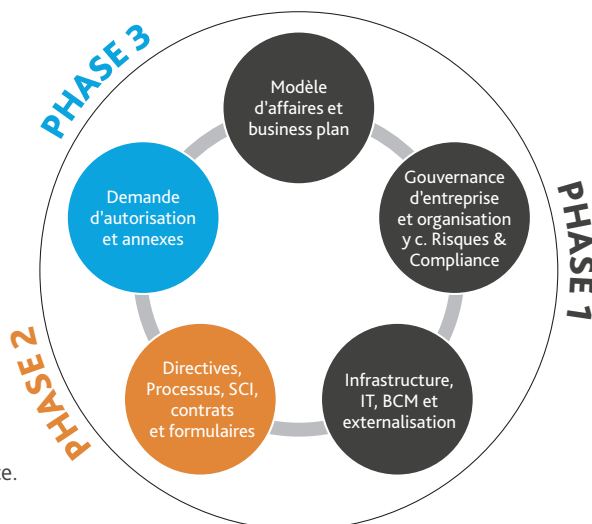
PHASE 3

Modèle d'affaires et business plan

Gouvernance d'entreprise et organisation y c. Risques & Compliance

PHASE 1

Demande d'autorisation et annexes

PHASE 2

Directives, Processus, SCI, contrats et formulaires

Infrastructure, IT, BCM et externalisation

e.